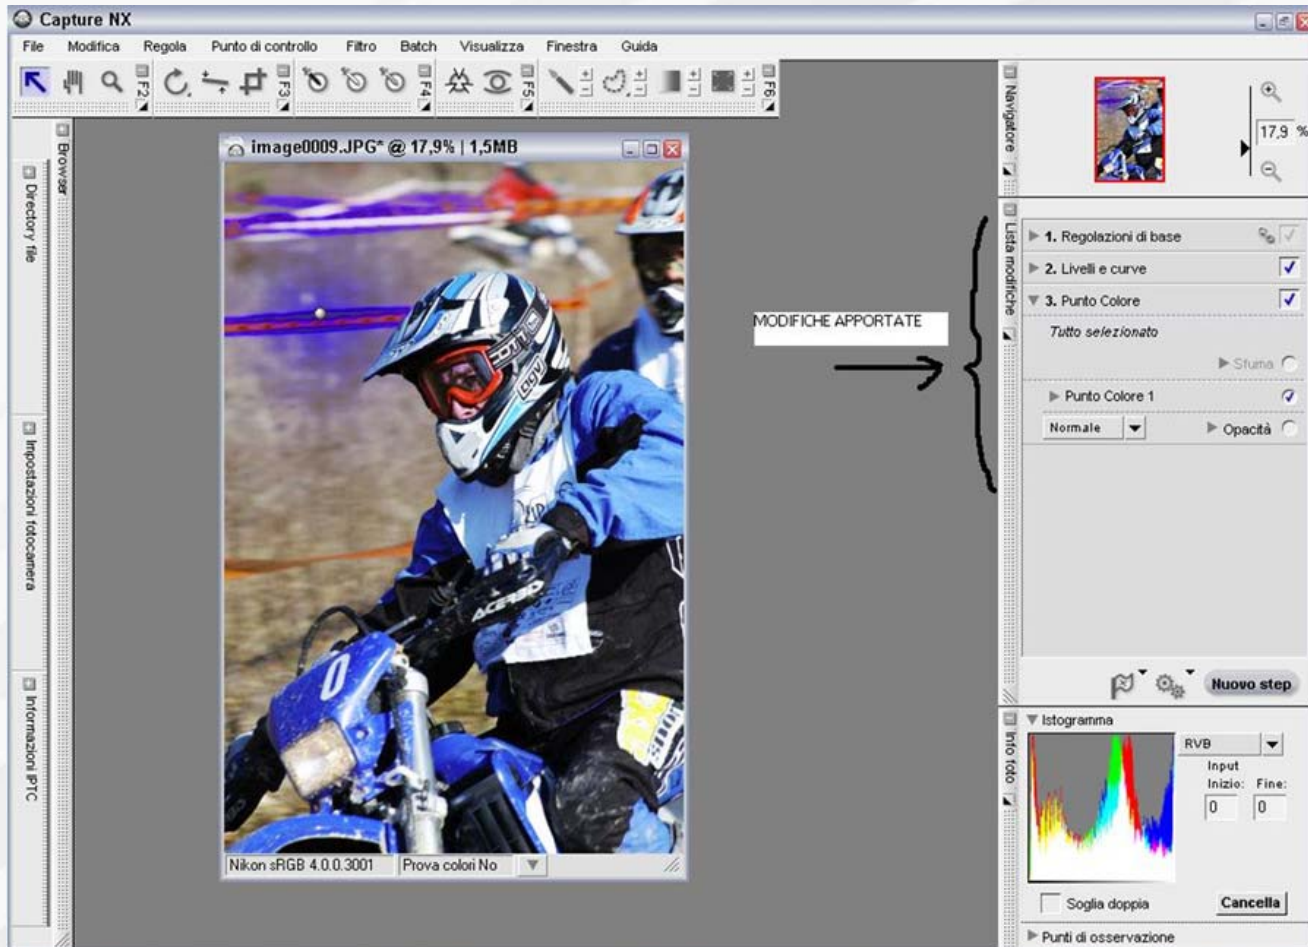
Capture NX

File Modifica Regola Punto di controllo Filtro Batch Visualizza Finestra Guida

F2 F3 F4 F5 F6

Browser

Directory file

Impostazioni fotocamera

Informazioni IPTC

image0009.JPG* @ 17,9% | 1,5MB

ACERBIS

Nikon sRGB 4.0.0.3001 Prova colori No

MODIFICHE APPORTATE

Navigatore

17,9 %

Lista modifiche

1. Regolazioni di base

2. Livelli e curve

3. Punto Colore

Tutto selezionato

Sfuma

Punto Colore 1

Normale

Opacità

Nuovo step

Info foto

Istogramma

RVB

Input

Inizio: Fine:

0 0

Soglia doppia

Cancella

Punti di osservazione